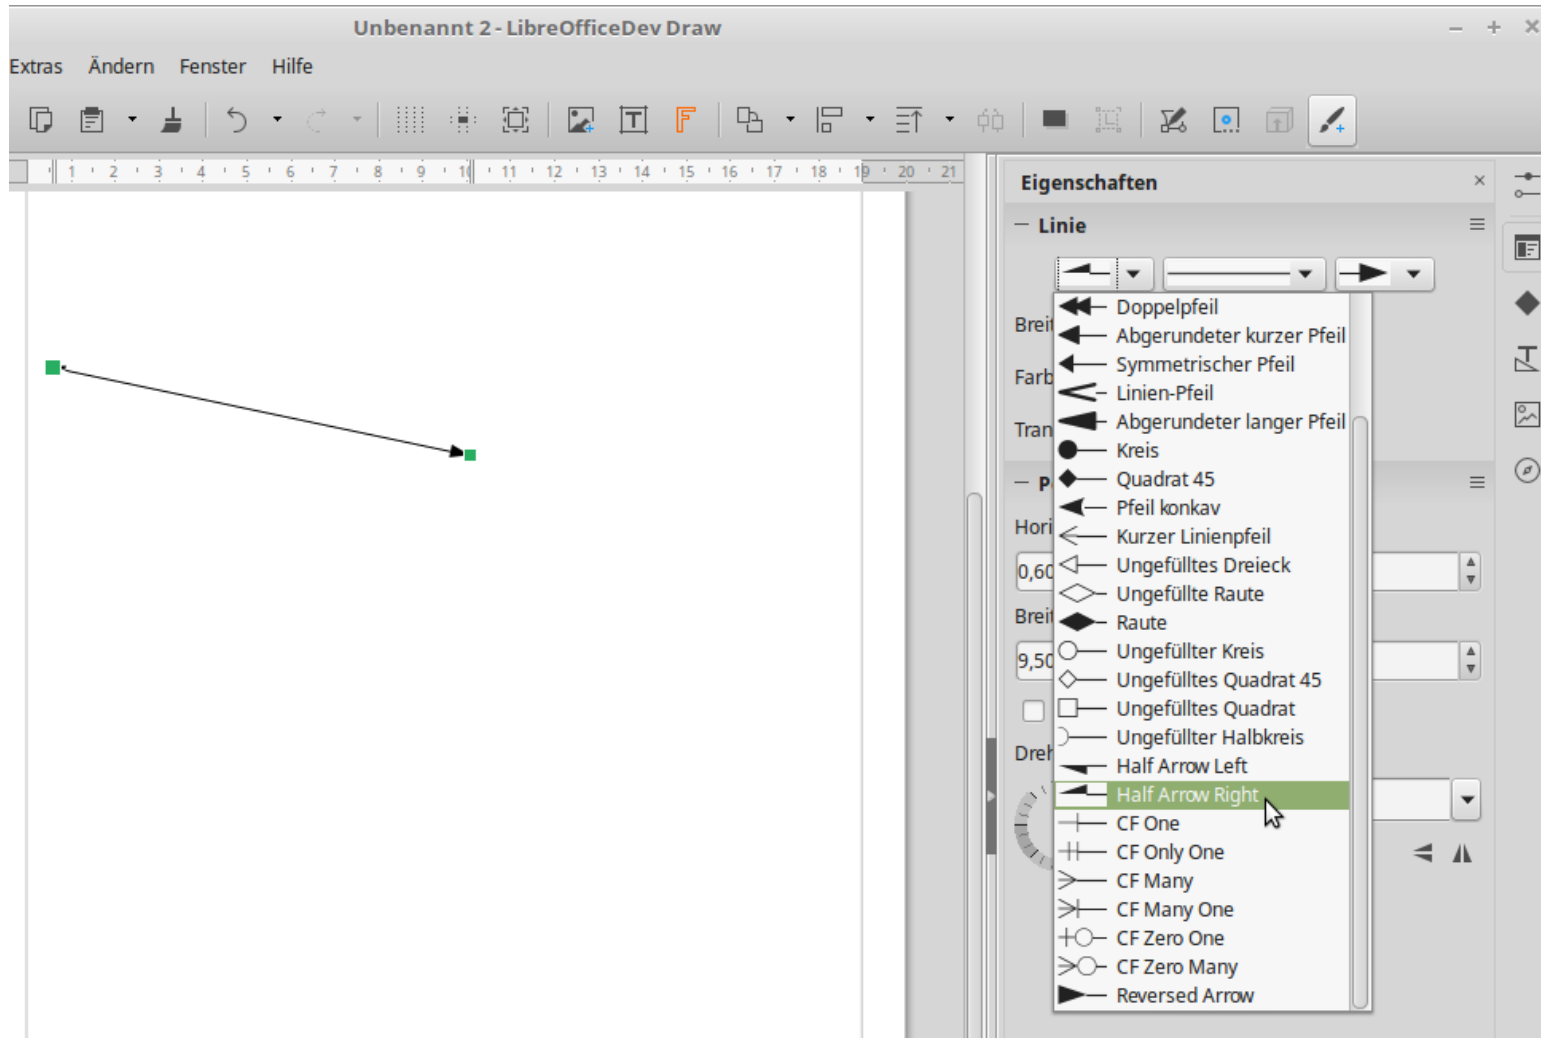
Unbenannt 2 - LibreOfficeDev Draw

Extras Ändern Fenster Hilfe

1 2 3 4 5 6 7 8 9 10 11 12 13 14 15 16 17 18 19 20 21

Eigenschaften

Linie

Breit
Farb
Tran

P
Hori
0,60
Breit
9,50
Dreh

Doppelpfeil
Abgerundeter kurzer Pfeil
Symmetrischer Pfeil
Linien-Pfeil
Abgerundeter langer Pfeil
Kreis
Quadrat 45
Pfeil konkav
Kurzer Linienpfeil
Ungefülltes Dreieck
Ungefüllte Raute
Raute
Ungefüllter Kreis
Ungefülltes Quadrat 45
Ungefülltes Quadrat
Ungefüllter Halbkreis
Half Arrow Left
Half Arrow Right
CF One
CF Only One
CF Many
CF Many One
CF Zero One
CF Zero Many
Reversed Arrow